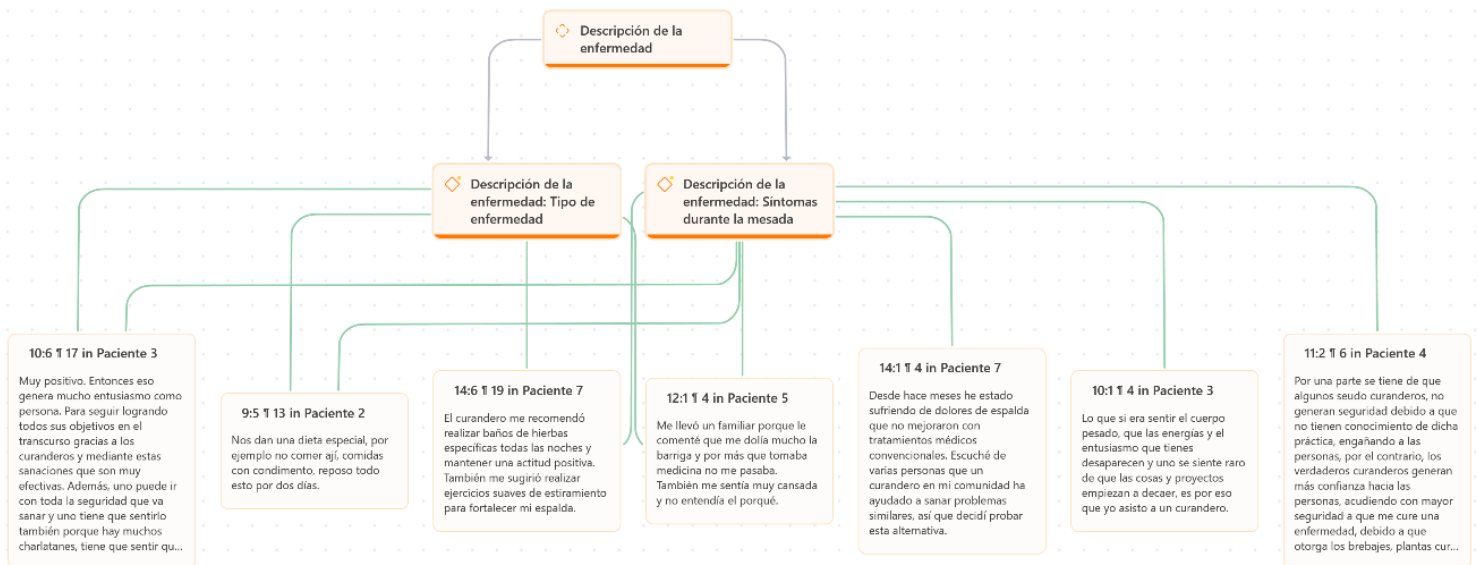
Descripción de la enfermedad

Descripción de la enfermedad: Tipo de enfermedad

Descripción de la enfermedad: Síntomas durante la mesada

10:6 ¶ 17 in Paciente 3

Muy positivo. Entonces eso genera mucho entusiasmo como persona. Para seguir logrando todos sus objetivos en el transcurso gracias a los curanderos y mediante estas sanaciones que son muy efectivas. Además, uno puede ir con toda la seguridad que va sanar y uno tiene que sentirlo también porque hay muchos charlatanes, tiene que sentir qu...

9:5 ¶ 13 in Paciente 2

Nos dan una dieta especial, por ejemplo no comer ají, comidas con condimento, reposo todo esto por dos días.

14:6 ¶ 19 in Paciente 7

El curandero me recomendó realizar baños de hierbas específicas todas las noches y mantener una actitud positiva. También me sugirió realizar ejercicios suaves de estiramiento para fortalecer mi espalda.

12:1 ¶ 4 in Paciente 5

Me llevó un familiar porque le comenté que me dolía mucho la barriga y por más que tomaba medicina no me pasaba. También me sentía muy cansada y no entendía el porqué.

14:1 ¶ 4 in Paciente 7

Desde hace meses he estado sufriendo de dolores de espalda que no mejoraron con tratamientos médicos convencionales. Escuché de varias personas que un curandero en mi comunidad ha ayudado a sanar problemas similares, así que decidí probar esta alternativa.

10:1 ¶ 4 in Paciente 3

Lo que si era sentir el cuerpo pesado, que las energías y el entusiasmo que tienes desaparecen y uno se siente raro de que las cosas y proyectos empiezan a decaer, es por eso que yo asisto a un curandero.

11:2 ¶ 6 in Paciente 4

Por una parte se tiene de que algunos seudo curanderos, no generan seguridad debido a que no tienen conocimiento de dicha práctica, engañando a las personas, por el contrario, los verdaderos curanderos generan más confianza hacia las personas, acudiendo con mayor seguridad a que me cure una enfermedad, debido a que otorga los brebajes, plantas cur...